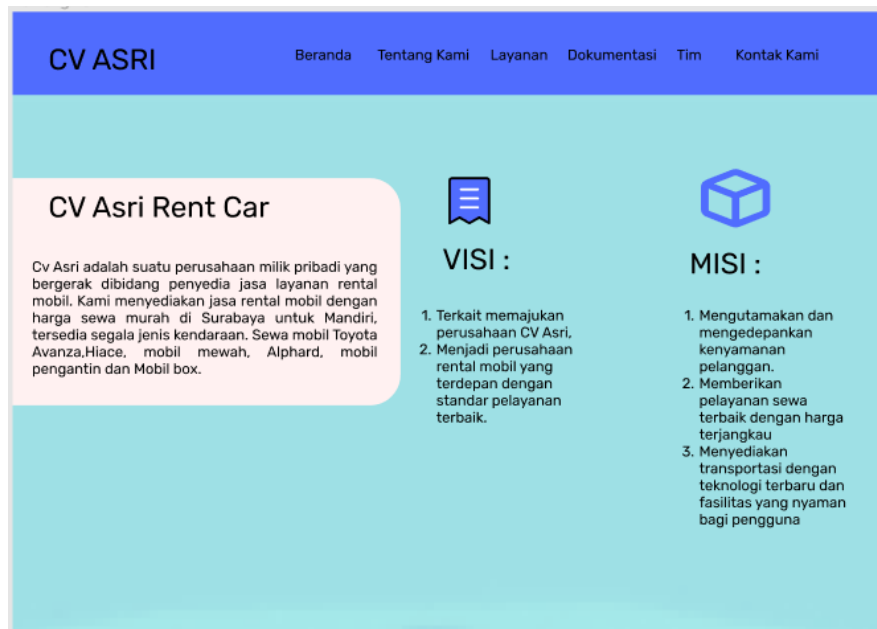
CV ASRI

Beranda Tentang Kami Layanan Dokumentasi Tim Kontak Kami

CV Asri Rent Car

Cv Asri adalah suatu perusahaan milik pribadi yang bergerak dibidang penyedia jasa layanan rental mobil. Kami menyediakan jasa rental mobil dengan harga sewa murah di Surabaya untuk Mandiri, tersedia segala jenis kendaraan. Sewa mobil Toyota Avanza,Hiace, mobil mewah, Alphard, mobil pengantin dan Mobil box.

VISI :

1. Terkait memajukan perusahaan CV Asri,
2. Menjadi perusahaan rental mobil yang terdepan dengan standar pelayanan terbaik.

MISI :

1. Mengutamakan dan mengedepankan kenyamanan pelanggan.
2. Memberikan pelayanan sewa terbaik dengan harga terjangkau
3. Menyediakan transportasi dengan teknologi terbaru dan fasilitas yang nyaman bagi pengguna